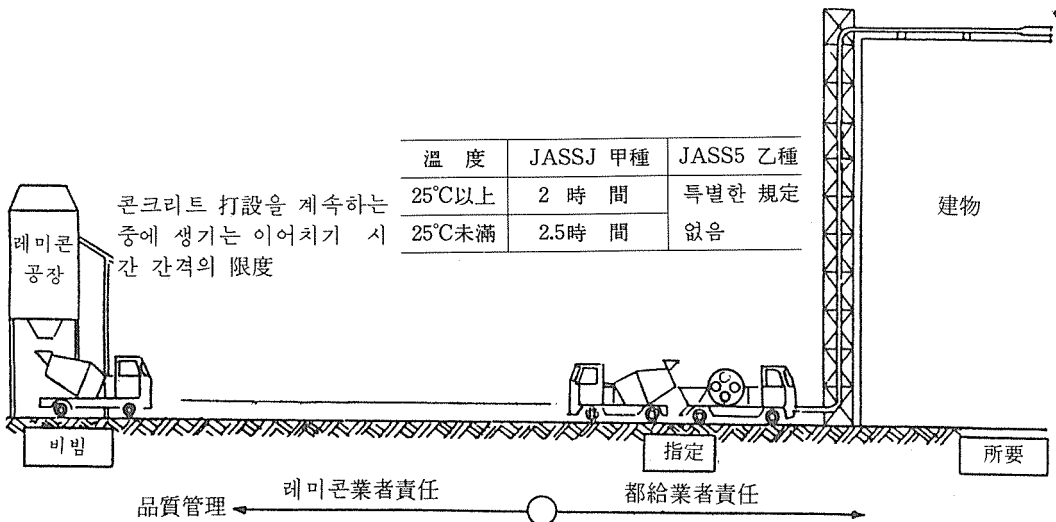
| 溫 度 | JASSJ 甲種 | JASS5 乙種 |
|---|---|---|
| 25℃以上 | 2 時 間 | 특별한 規定 없음 |
| 25℃未滿 | 2.5時 間 | |

레미콘 공장

콘크리트 打設을 계속하는 중에 생기는 이어치기 시간 간격의 限度

建物

비빔

指定

所要

品質管理 레미콘業者責任 都給業者責任